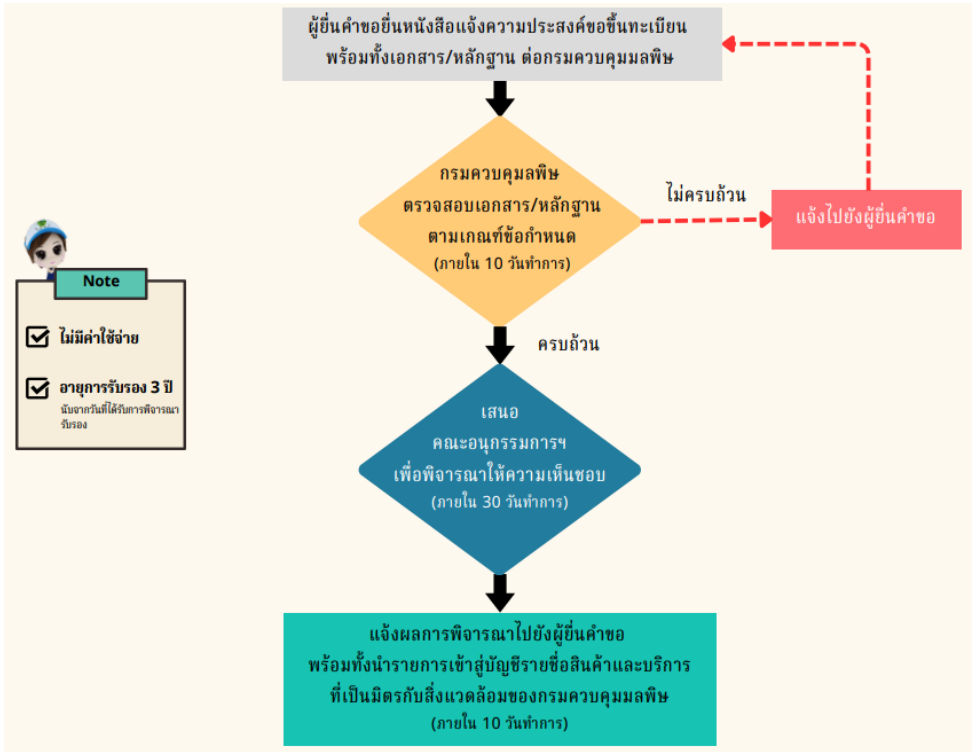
ผู้ยื่นคำขอยื่นหนังสือแจ้งความประสงค์ขอขึ้นทะเบียน พร้อมทั้งเอกสาร/หลักฐาน ต่อกรมควบคุมมลพิษ

กรมควบคุมมลพิษ ตรวจสอบเอกสาร/หลักฐาน ตามเกณฑ์ข้อกำหนด (ภายใน 10 วันทำการ)

ไม่ครบถ้วน

แจ้งไปยังผู้ยื่นคำขอ

ครบถ้วน

เสนอ คณะอนุกรรมการฯ เพื่อพิจารณาให้ความเห็นชอบ (ภายใน 30 วันทำการ)

แจ้งผลการพิจารณาไปยังผู้ยื่นคำขอ พร้อมทั้งนำรายการเข้าสู่บัญชีรายชื่อสินค้าและบริการ ที่เป็นมิตรกับสิ่งแวดล้อมของกรมควบคุมมลพิษ (ภายใน 10 วันทำการ)

Note

ไม่มีค่าใช้จ่าย

อายุการรับรอง 3 ปี
นับจากวันที่ได้รับการพิจารณารับรอง